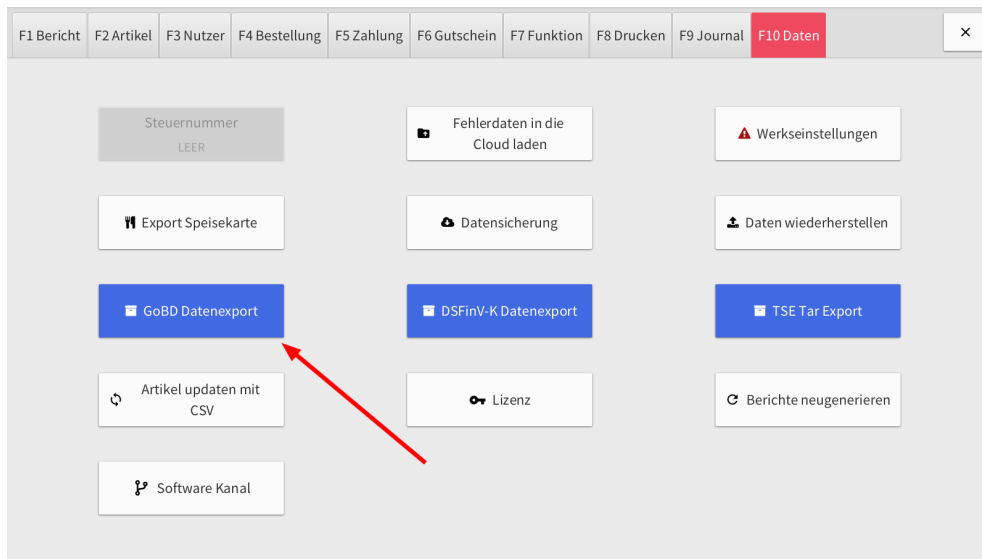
F1 Bericht | F2 Artikel | F3 Nutzer | F4 Bestellung | F5 Zahlung | F6 Gutschein | F7 Funktion | F8 Drucken | F9 Journal | F10 Daten

×

Steuernummer
LEER

Fehlerdaten in die Cloud laden

Werkseinstellungen

Export Speisekarte

Datensicherung

Daten wiederherstellen

GoBD Datenexport

DSFinV-K Datenexport

TSE Tar Export

Artikel updaten mit CSV

Lizenz

Berichte neugenerieren

Software Kanal